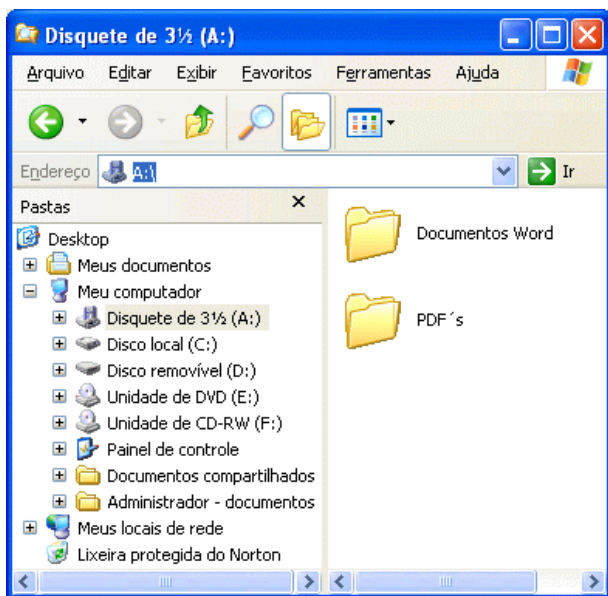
Disquete de 3½ (A:)

Arquivo Editar Exibir Favoritos Ferramentas Ajuda

Endereço A:\ Ir

Pastas ×

Desktop
Meus documentos
Meu computador
Disquete de 3½ (A:)
Disco local (C:)
Disco removível (D:)
Unidade de DVD (E:)
Unidade de CD-RW (F:)
Painel de controle
Documentos compartilhados
Administrador - documentos
Meus locais de rede
Lixeira protegida do Norton

Documentos Word

PDF´s